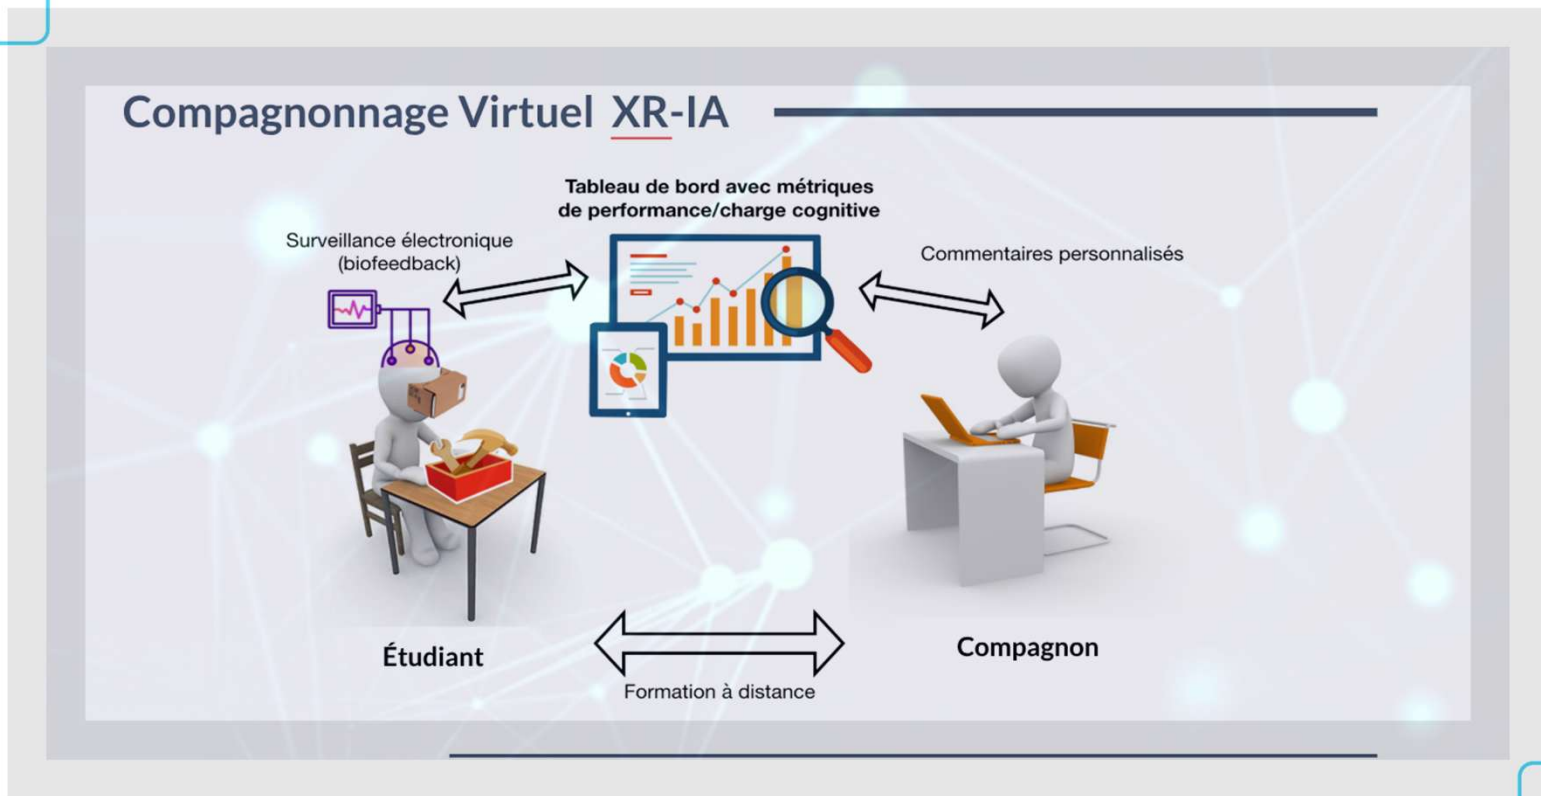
Compagnonnage Virtuel XR-IA

Tableau de bord avec métriques de performance/charge cognitive

Surveillance électronique (biofeedback)

Commentaires personnalisés

Étudiant

Compagnon

Formation à distance